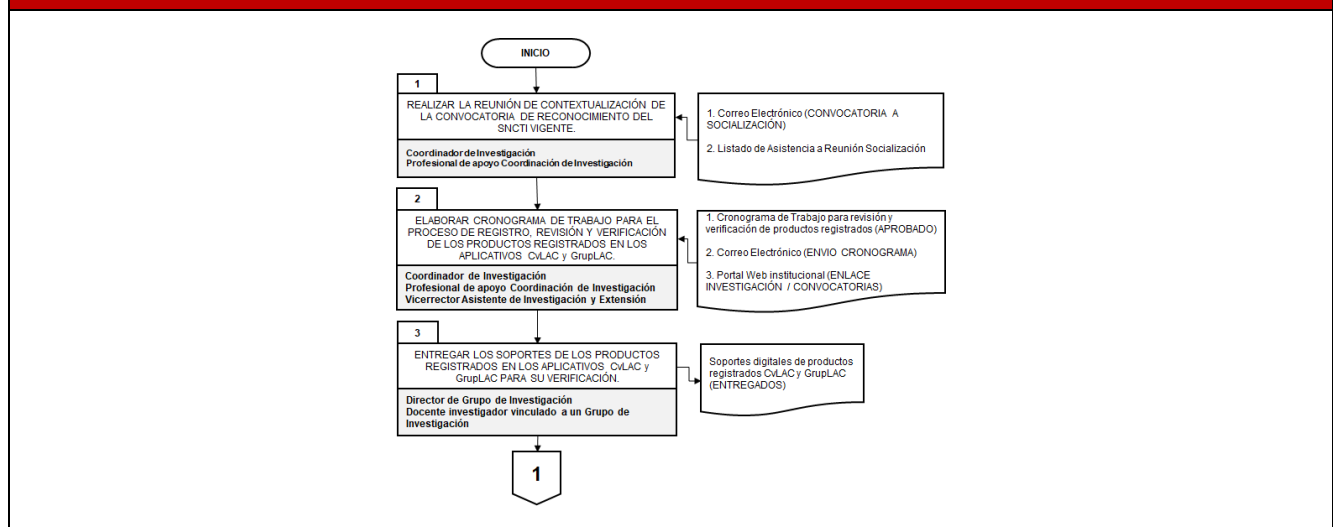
INICIO

1

REALIZAR LA REUNIÓN DE CONTEXTUALIZACIÓN DE LA CONVOCATORIA DE RECONOCIMIENTO DEL SNCTI VIGENTE.

Coordinador de Investigación
Profesional de apoyo Coordinación de Investigación

1. Correo Electrónico (CONVOCATORIA A SOCIALIZACIÓN)

2. Listado de Asistencia a Reunión Socialización

2

ELABORAR CRONOGRAMA DE TRABAJO PARA EL PROCESO DE REGISTRO, REVISIÓN Y VERIFICACIÓN DE LOS PRODUCTOS REGISTRADOS EN LOS APLICATIVOS CvLAC y GrupLAC.

Coordinador de Investigación
Profesional de apoyo Coordinación de Investigación
Vicerrector Asistente de Investigación y Extensión

1. Cronograma de Trabajo para revisión y verificación de productos registrados (APROBADO)

2. Correo Electrónico (ENVIO CRONOGRAMA)

3. Portal Web institucional (ENLACE INVESTIGACIÓN / CONVOCATORIAS)

3

ENTREGAR LOS SOPORTES DE LOS PRODUCTOS REGISTRADOS EN LOS APLICATIVOS CvLAC y GrupLAC PARA SU VERIFICACIÓN.

Director de Grupo de Investigación
Docente investigador vinculado a un Grupo de Investigación

Soportes digitales de productos registrados CvLAC y GrupLAC (ENTREGADOS)

1